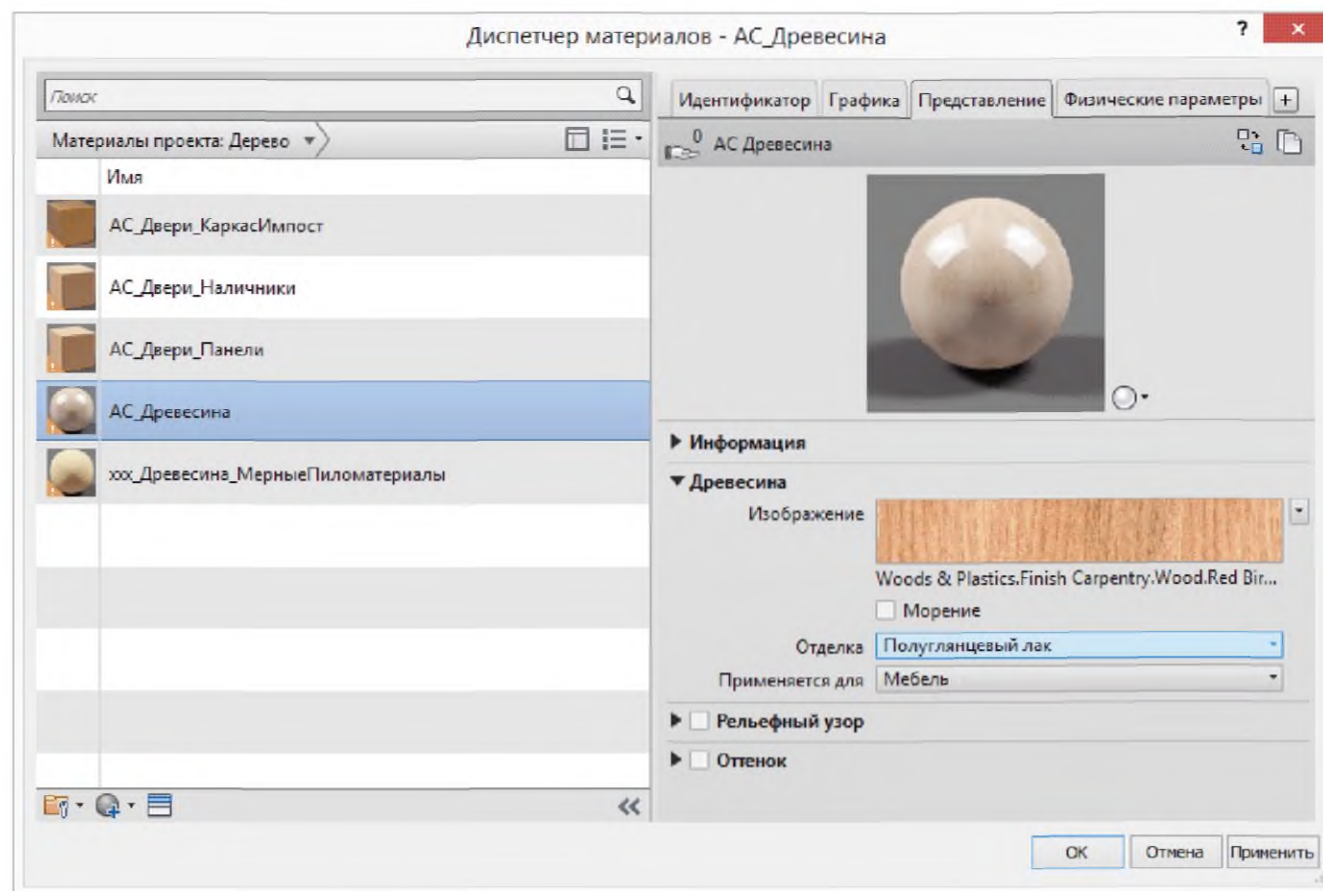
Диспетчер материалов - АС_Древесина

?

Поиск

Материалы проекта: Дерево

Имя

АС_Двери_КаркасИмпост

АС_Двери_Наличники

АС_Двери_Панели

АС_Древесина

ххх_Древесина_МерныеПиломатериалы

Идентификатор | Графика | Представление | Физические параметры | +

0 АС Древесина

▶ Информация

▼ Древесина

Изображение

Woods & Plastics.Finish Carpentry.Wood.Red Bir...

Морение

Отделка Полуглянцевый лак

Применяется для Мебель

▶ Рельефный узор

▶ Оттенок

ОК | Отмена | Применить